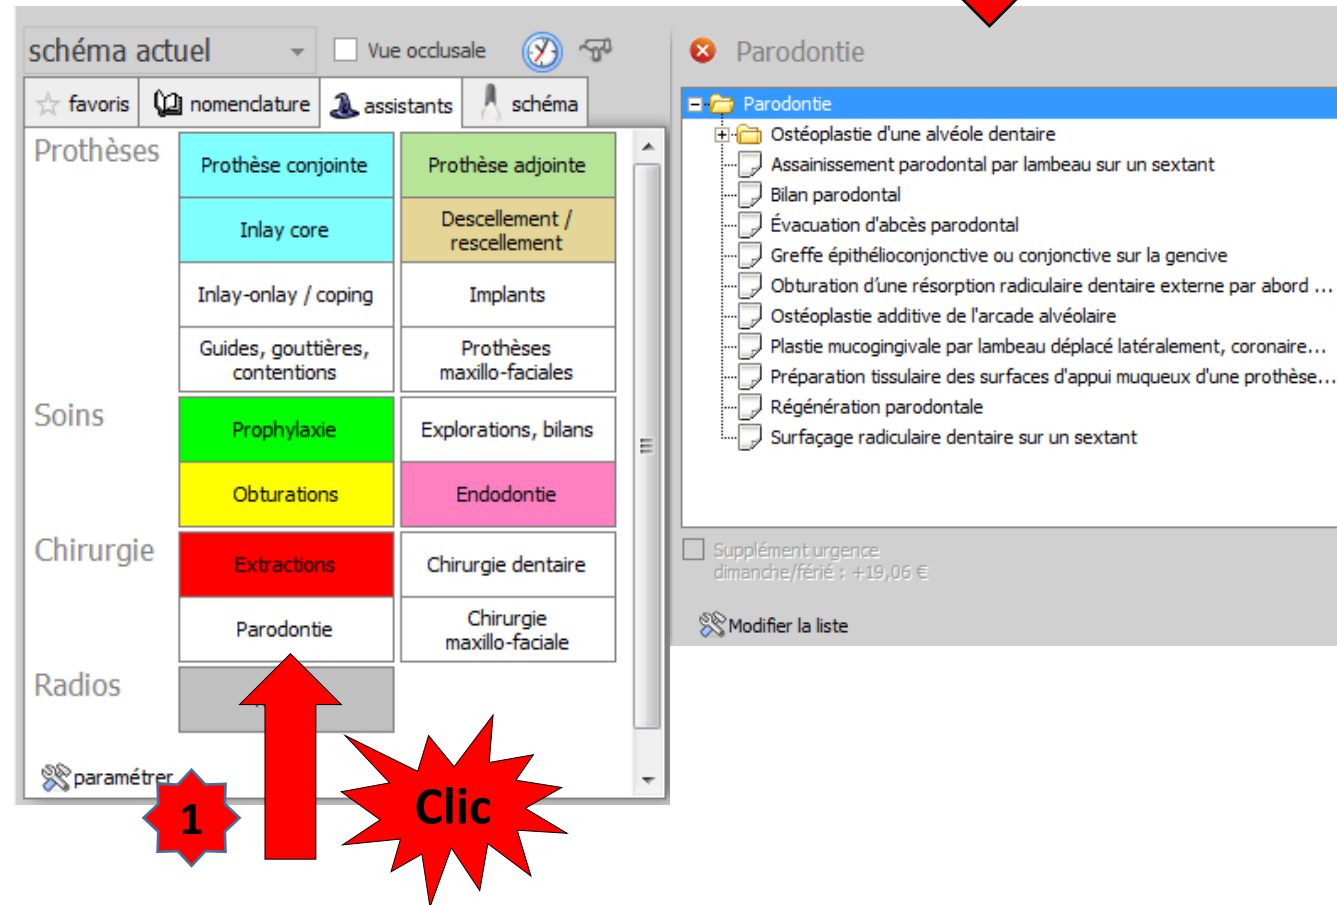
schéma actuel
Vue occlusale

favoris | nomenclature | assistants | schéma

Prothèses
Prothèse conjointe
Prothèse adjointe
Inlay core
Descellement / rescellement
Inlay-onlay / coping
Implants
Guides, gouttières, contentions
Prothèses maxillo-faciales

Soins
Prophylaxie
Explorations, bilans
Obturations
Endodontie

Chirurgie
Extractions
Chirurgie dentaire
Parodontie
Chirurgie maxillo-faciale

Radios

paramétrer

1

Clic

Parodontie

Parodontie
Ostéoplastie d'une alvéole dentaire
Assainissement parodontal par lambeau sur un sextant
Bilan parodontal
Évacuation d'abcès parodontal
Greffe épithélioconjonctive ou conjonctive sur la gencive
Obturation d'une résorption radiculaire dentaire externe par abord ...
Ostéoplastie additive de l'arcade alvéolaire
Plastie mucogingivale par lambeau déplacé latéralement, coronaire...
Préparation tissulaire des surfaces d'appui muqueux d'une prothèse...
Régénération parodontale
Surfaçage radiculaire dentaire sur un sextant

Supplément urgence dimanche/férié : +19,06 €

Modifier la liste